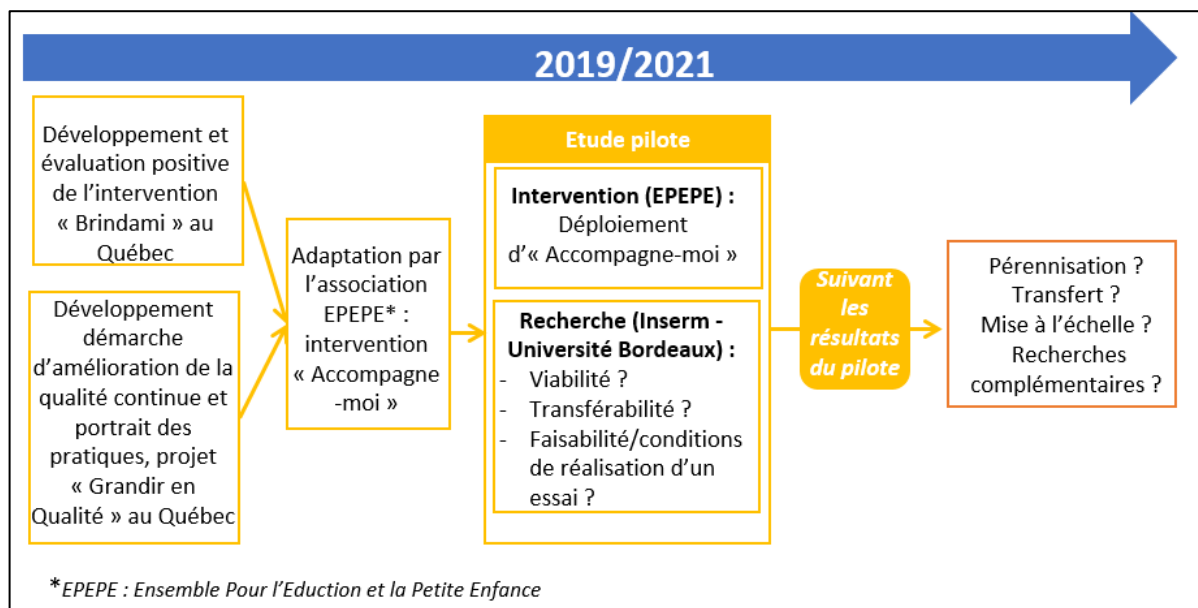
2019/2021

Développement et évaluation positive de l'intervention « Brindami » au Québec

Développement démarche d'amélioration de la qualité continue et portrait des pratiques, projet « Grandir en Qualité » au Québec

Adaptation par l'association EPEPE* : intervention « Accompagne -moi »

Etude pilote

Intervention (EPEPE) : Déploiement d'« Accompagne-moi »

Recherche (Inserm - Université Bordeaux) :
- Viabilité ?
- Transférabilité ?
- Faisabilité/conditions de réalisation d'un essai ?

Suivant les résultats du pilote

Pérennisation ?
Transfert ?
Mise à l'échelle ?
Recherches complémentaires ?

*EPEPE : Ensemble Pour l'Eduction et la Petite Enfance